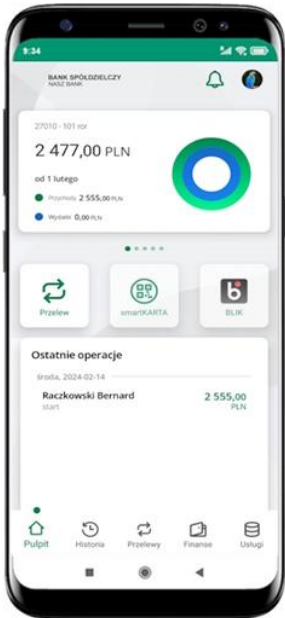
9:34

BANK SPÓŁDZIELCZY
NASZ BANK

27010 - 101 ror

2 477,00 PLN

od 1 lutego

Przymoty 2 555,00 PLN

Wydatki 0,00 PLN

Przelew

smartKARTA

BLIK

Ostatnie operacje

środa, 2024-02-14

Raczkowski Bernard
start

2 555,00
PLN

Pulpit

Historia

Przelewy

Finanse

Usługi